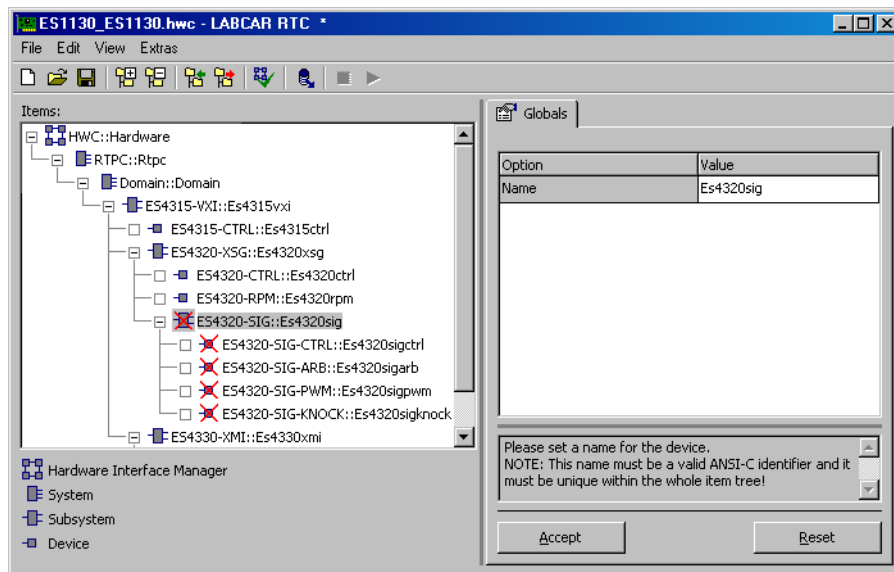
ES1130_ES1130.hwc - LABCAR RTC *

File Edit View Extras

Items:

HWC::Hardware
RTPC::Rtpc
Domain::Domain
ES4315-VXI::Es4315vxi
ES4315-CTRL::Es4315ctrl
ES4320-XSG::Es4320xsg
ES4320-CTRL::Es4320ctrl
ES4320-RPM::Es4320rpm
ES4320-SIG::Es4320sig
ES4320-SIG-CTRL::Es4320sigctrl
ES4320-SIG-ARB::Es4320sigarb
ES4320-SIG-PWM::Es4320sigpwm
ES4320-SIG-KNOCK::Es4320sigknock
ES4330-XMI::Es4330xmi

Hardware Interface Manager
System
Subsystem
Device

Globals

| Option | Value |
|---|---|
| Name | Es4320sig |

Please set a name for the device.
NOTE: This name must be a valid ANSI-C identifier and it must be unique within the whole item tree!

Accept
Reset